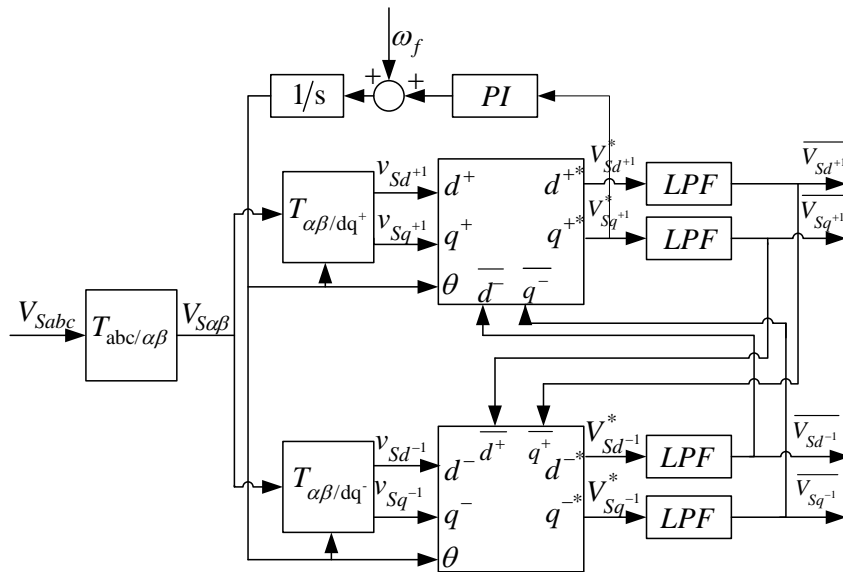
$\omega_f$

+

+

1/s

$PI$

$V_{Sd^{+1}}^*$

$\overline{V_{Sd^{+1}}}$

$v_{Sd^{+1}}$

$d^+$

$d^{+*}$

$LPF$

$T_{\alpha\beta/\text{dq}^+}$

$V_{Sq^{+1}}^*$

$\overline{V_{Sq^{+1}}}$

$v_{Sq^{+1}}$

$q^+$

$q^{+*}$

$LPF$

$\theta$

$\overline{d^-}$

$\overline{q^-}$

$V_{Sabc}$

$T_{\text{abc}/\alpha\beta}$

$V_{S\alpha\beta}$

$\overline{d^+}$

$\overline{q^+}$

$V_{Sd^{-1}}^*$

$\overline{V_{Sd^{-1}}}$

$v_{Sd^{-1}}$

$d^-$

$d^{-*}$

$LPF$

$T_{\alpha\beta/\text{dq}^-}$

$V_{Sq^{-1}}^*$

$\overline{V_{Sq^{-1}}}$

$v_{Sq^{-1}}$

$q^-$

$q^{-*}$

$LPF$

$\theta$